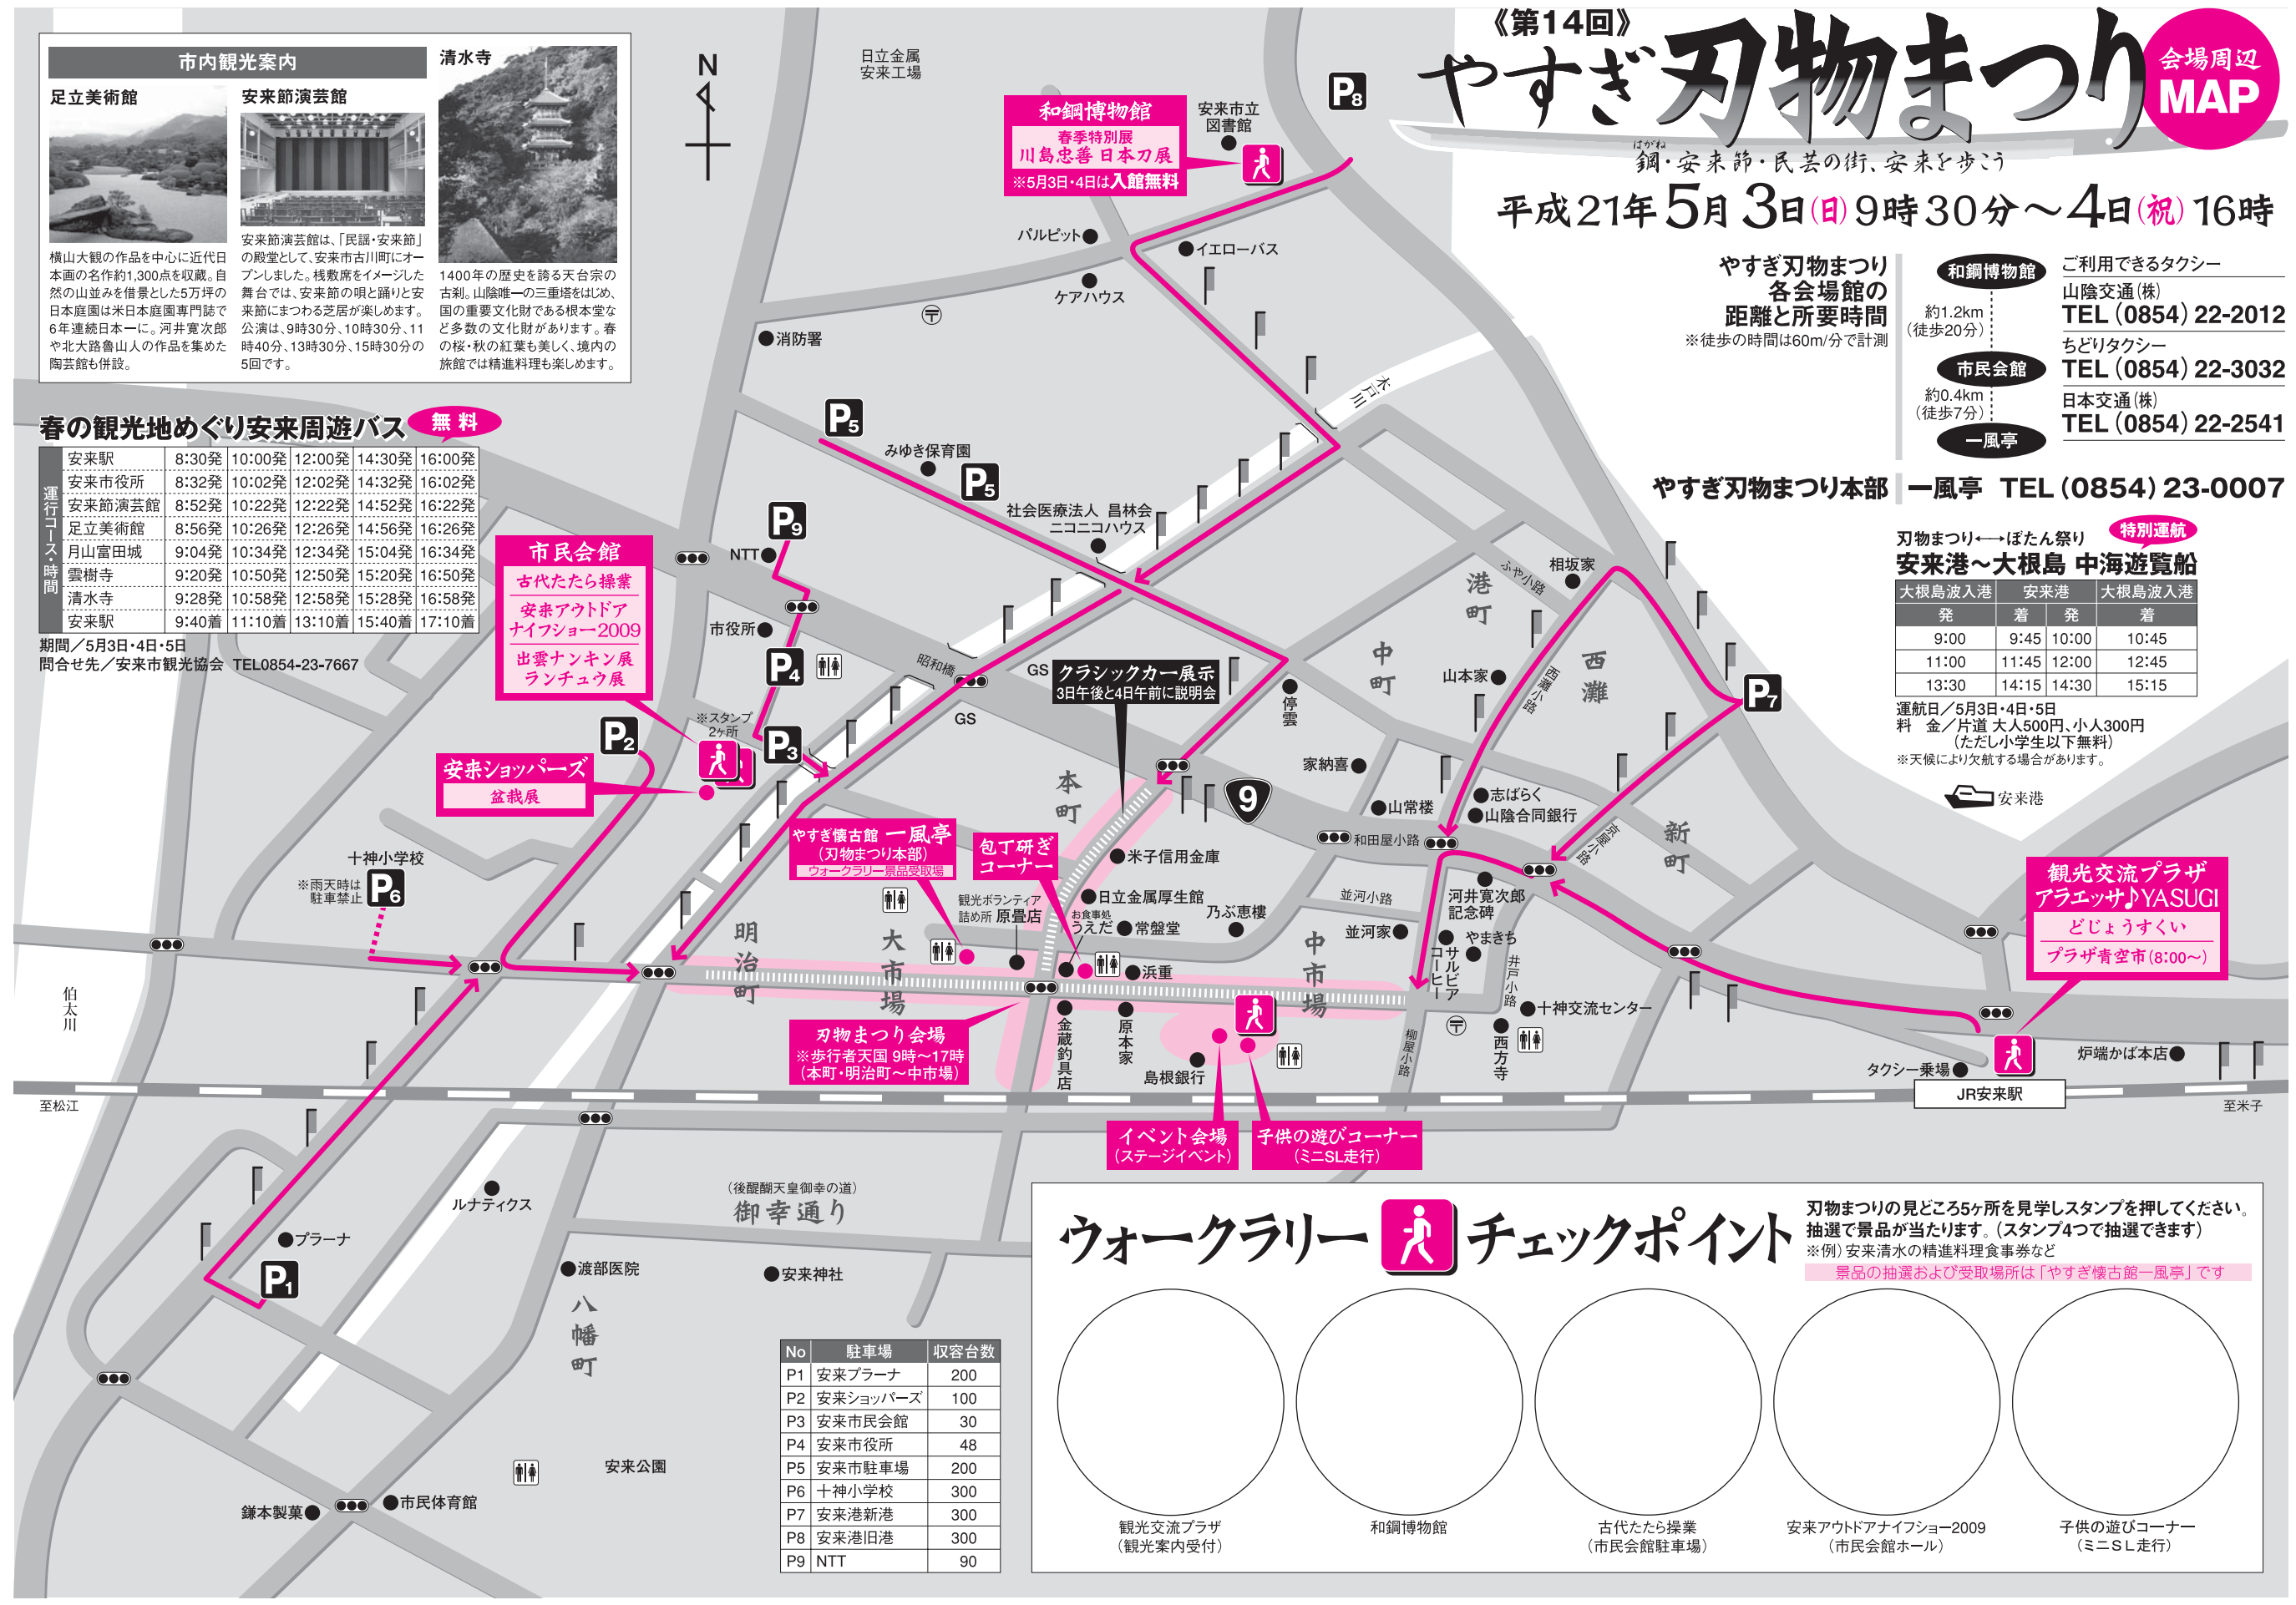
《第14回》
やすぎ刃物まつり
会場周辺 MAP
鋼・安来節・民芸の街、安来を歩こう
平成21年5月3日(日)9時30分～4日(祝)16時

市内観光案内
足立美術館
横山大観の作品を中心に近代日本画の名作約1,300点を収蔵。自然の山並みを借景とした5万坪の日本庭園は米日本庭園専門誌で6年連続日本一に。河井寛次郎や北大路魯山人の作品を集めた陶芸館も併設。
安来節演芸館
安来節演芸館は、「民謡・安来節」の殿堂として、安来市古川町にオープンしました。桟敷席をイメージした舞台では、安来節の唄と踊りと安来節にまつわる芝居が楽しめます。公演は、9時30分、10時30分、11時40分、13時30分、15時30分の5回です。
清水寺
1400年の歴史を誇る天台宗の古刹。山陰唯一の三重塔をはじめ、国の重要文化財である根本堂など多数の文化財があります。春の桜・秋の紅葉も美しく、境内の旅館では精進料理も楽しめます。

春の観光地めぐり安来周遊バス 無料
運行コース・時間
| 安来駅 | 8:30発 | 10:00発 | 12:00発 | 14:30発 | 16:00発 |
|---|---|---|---|---|---|
| 安来市役所 | 8:32発 | 10:02発 | 12:02発 | 14:32発 | 16:02発 |
| 安来節演芸館 | 8:52発 | 10:22発 | 12:22発 | 14:52発 | 16:22発 |
| 足立美術館 | 8:56発 | 10:26発 | 12:26発 | 14:56発 | 16:26発 |
| 月山富田城 | 9:04発 | 10:34発 | 12:34発 | 15:04発 | 16:34発 |
| 雲樹寺 | 9:20発 | 10:50発 | 12:50発 | 15:20発 | 16:50発 |
| 清水寺 | 9:28発 | 10:58発 | 12:58発 | 15:28発 | 16:58発 |
| 安来駅 | 9:40着 | 11:10着 | 13:10着 | 15:40着 | 17:10着 |
期間／5月3日・4日・5日
問合せ先／安来市観光協会 TEL0854-23-7667

やすぎ刃物まつり各会場館の距離と所要時間
※徒歩の時間は60m/分で計測
和鋼博物館
約1.2km (徒歩20分)
市民会館
約0.4km (徒歩7分)
一風亭
ご利用できるタクシー
山陰交通(株) TEL (0854) 22-2012
ちどりタクシー TEL (0854) 22-3032
日本交通(株) TEL (0854) 22-2541
やすぎ刃物まつり本部 一風亭 TEL (0854) 23-0007

刃物まつり←→ぼたん祭り 特別運航
安来港～大根島 中海遊覧船
| 大根島波入港 | 安来港 | | 大根島波入港 |
|---|---|---|---|
| 発 | 着 | 発 | 着 |
| 9:00 | 9:45 | 10:00 | 10:45 |
| 11:00 | 11:45 | 12:00 | 12:45 |
| 13:30 | 14:15 | 14:30 | 15:15 |
運航日／5月3日・4日・5日
料金／片道 大人500円、小人300円 (ただし小学生以下無料)
※天候により欠航する場合があります。
安来港

N
日立金属安来工場
和鋼博物館 春季特別展 川島忠善 日本刀展 ※5月3日・4日は入館無料
安来市立図書館
P8
パルピット
イエローバス
ケアハウス
消防署
P5
みゆき保育園
P5
社会医療法人 昌林会 ニコニコハウス
P9
NTT
市役所
P4
P3
P2
※スタンプ2ヶ所
市民会館 古代たたら操業 安来アウトドアナイフショー2009 出雲ナンキン展 ランチュウ展
安来ショッパーズ 盆栽展
十神小学校
※雨天時は駐車禁止 P6
昭和橋
GS
GS
クラシックカー展示 3日午後と4日午前に説明会
停雲
本町
9
家納喜
山常楼
志ばらく
山陰合同銀行
相坂家
ふや小路
港町
中町
山本家
西灘小路
西灘
P7
新町
京屋小路
和田屋小路
やすぎ懐古館 一風亭 (刃物まつり本部) ウォークラリー景品受取場
包丁研ぎコーナー
観光ボランティア詰め所 原畳店
米子信用金庫
日立金属厚生館
乃ぶ恵楼
並河小路
並河家
河井寛次郎記念碑
やまきち
コーヒー サルビア
お食事処 うえだ
常盤堂
浜重
明治町
大市場
中市場
井戸小路
十神交流センター
西方寺
柳屋小路
金蔵釣具店
原本家
島根銀行
刃物まつり会場 ※歩行者天国 9時～17時 (本町・明治町～中市場)
観光交流プラザ アラエッサ♪YASUGI どじょうすくい プラザ青空市(8:00～)
炉端かば本店
タクシー乗場
JR安来駅
伯太川
至松江
至米子
イベント会場 (ステージイベント)
子供の遊びコーナー (ミニSL走行)
(後醍醐天皇御幸の道) 御幸通り
ルナティクス
プラーナ
P1
渡部医院
安来神社
八幡町
安来公園
鎌本製菓
市民体育館

| No | 駐車場 | 収容台数 |
|---|---|---|
| P1 | 安来プラーナ | 200 |
| P2 | 安来ショッパーズ | 100 |
| P3 | 安来市民会館 | 30 |
| P4 | 安来市役所 | 48 |
| P5 | 安来市駐車場 | 200 |
| P6 | 十神小学校 | 300 |
| P7 | 安来港新港 | 300 |
| P8 | 安来港旧港 | 300 |
| P9 | NTT | 90 |

ウォークラリー チェックポイント
刃物まつりの見どころ5ヶ所を見学しスタンプを押してください。抽選で景品が当たります。(スタンプ4つで抽選できます)
※例)安来清水の精進料理食事券など
景品の抽選および受取場所は「やすぎ懐古館一風亭」です
観光交流プラザ (観光案内受付)
和鋼博物館
古代たたら操業 (市民会館駐車場)
安来アウトドアナイフショー2009 (市民会館ホール)
子供の遊びコーナー (ミニSL走行)